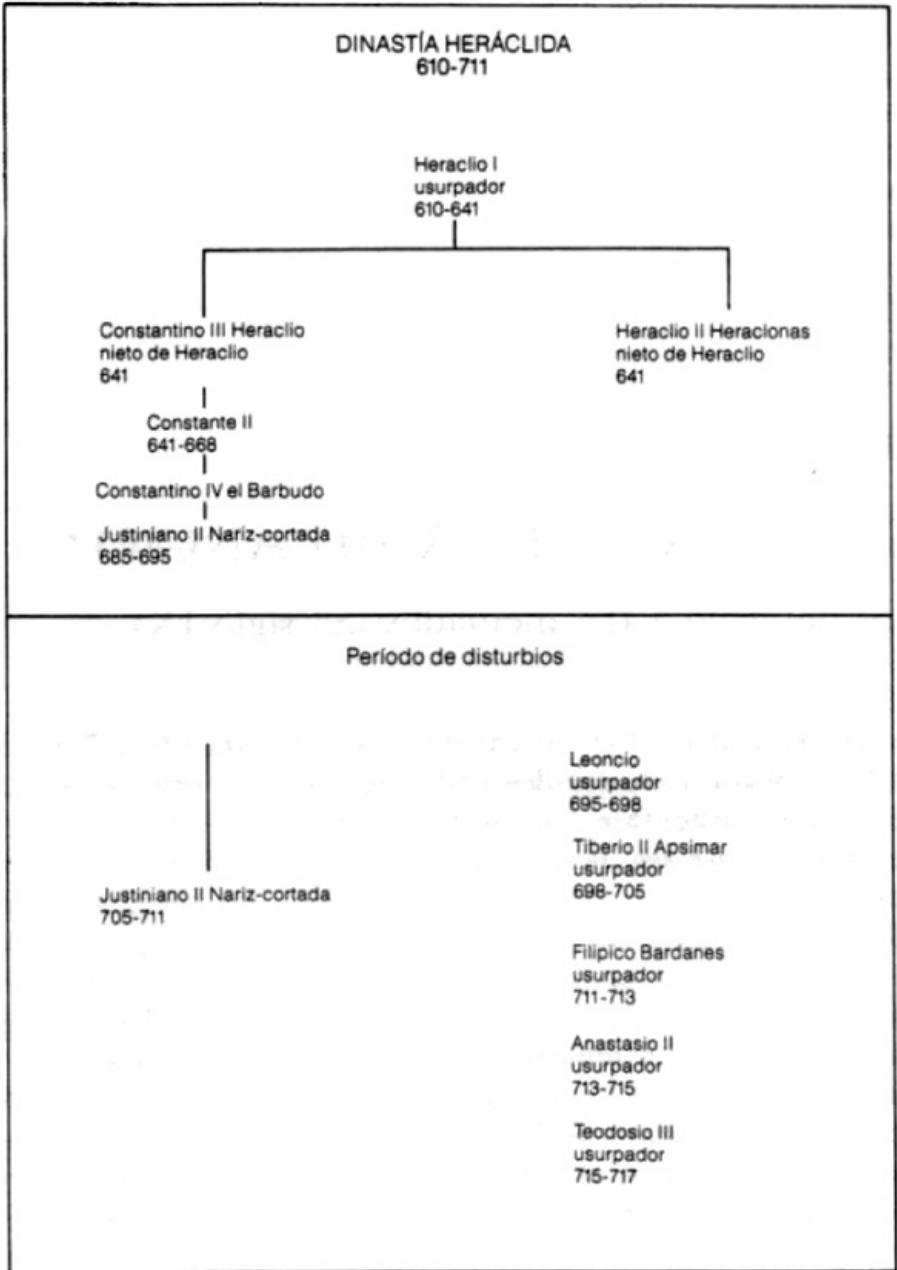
DINASTÍA HERÁCLIDA
610-711

Heraclio I
usurpador
610-641

Constantino III Heraclio
nieto de Heraclio
641

Constante II
641-668

Constantino IV el Barbudo

Justiniano II Nariz-cortada
685-695

Heraclio II Heracionas
nieto de Heraclio
641

Período de disturbios

Justiniano II Nariz-cortada
705-711

Leoncio
usurpador
695-698

Tiberio II Apsimar
usurpador
698-705

Filípico Bardanes
usurpador
711-713

Anastasio II
usurpador
713-715

Teodosio III
usurpador
715-717